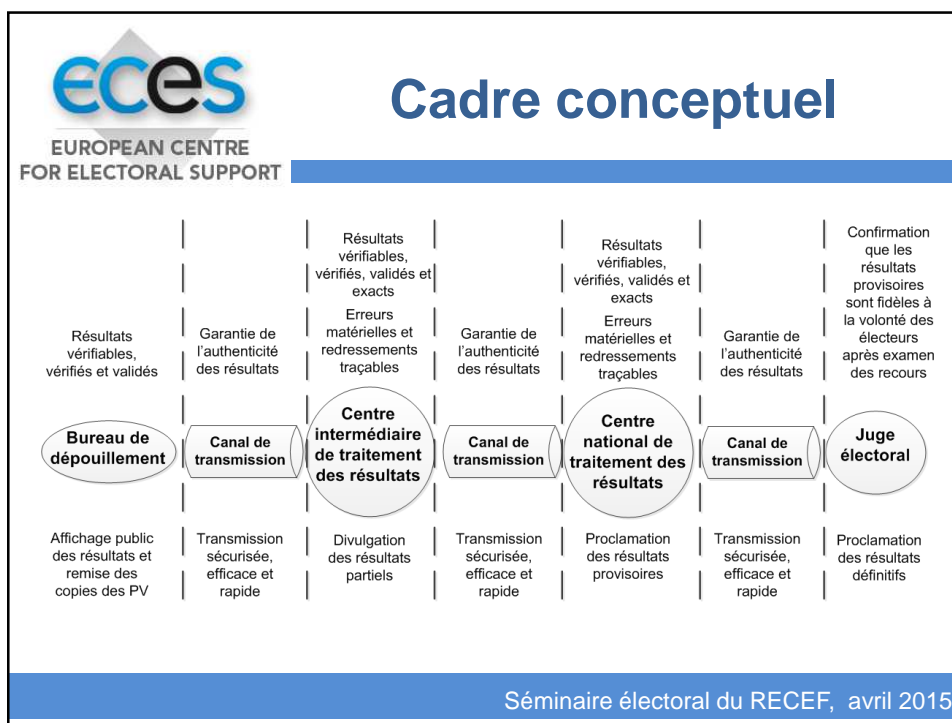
ECES
EUROPEAN CENTRE
FOR ELECTORAL SUPPORT

Cadre conceptuel

Résultats vérifiables, vérifiés et validés

Garantie de l'authenticité des résultats

Résultats vérifiables, vérifiés, validés et exacts
Erreurs matérielles et redressements traçables

Garantie de l'authenticité des résultats

Résultats vérifiables, vérifiés, validés et exacts
Erreurs matérielles et redressements traçables

Garantie de l'authenticité des résultats

Confirmation que les résultats provisoires sont fidèles à la volonté des électeurs après examen des recours

Bureau de dépouillement

Canal de transmission

Centre intermédiaire de traitement des résultats

Canal de transmission

Centre national de traitement des résultats

Canal de transmission

Juge électoral

Affichage public des résultats et remise des copies des PV

Transmission sécurisée, efficace et rapide

Divulgation des résultats partiels

Transmission sécurisée, efficace et rapide

Proclamation des résultats provisoires

Transmission sécurisée, efficace et rapide

Proclamation des résultats définitifs

Séminaire électoral du RECEF, avril 2015